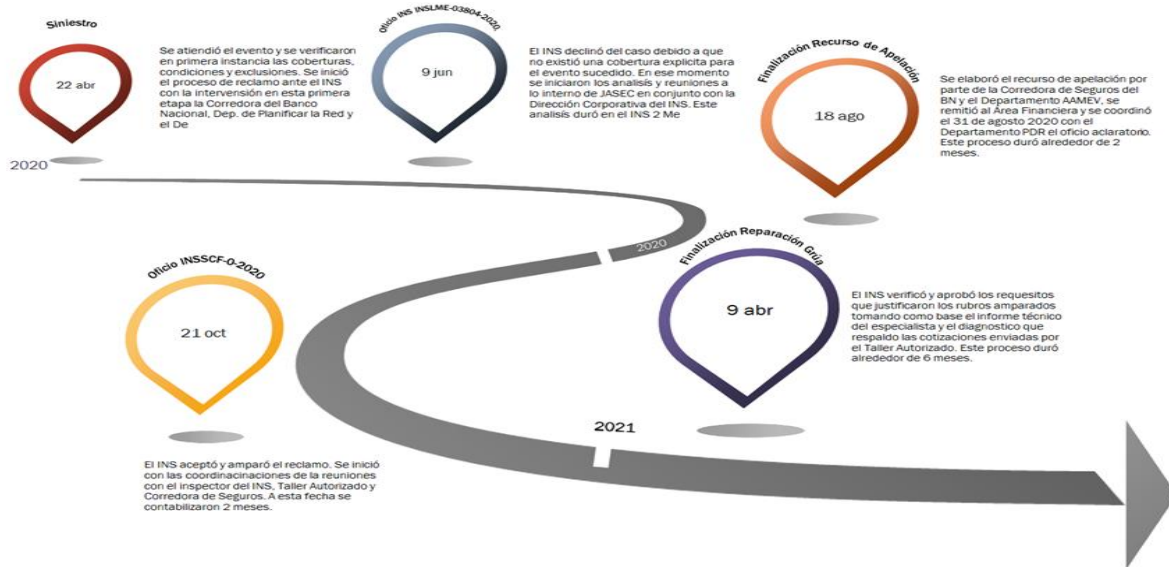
Siniestro

22 abr

Se atendió el evento y se verificaron en primera instancia las coberturas, condiciones y exclusiones. Se inició el proceso de reclamo ante el INS con la intervención en esta primera etapa la Corredora del Banco Nacional, Dep. de Planificar la Red y el De

2020

Oficio INS INSLME-03804-2020

9 jun

El INS declinó del caso debido a que no existió una cobertura explicita para el evento sucedido. En ese momento se iniciaron los analisis y reuniones a lo interno de JASEC en conjunto con la Dirección Corporativa del INS. Este analisis duró en el INS 2 Me

Finalización Recurso de Apelación

18 ago

Se elaboró el recurso de apelación por parte de la Corredora de Seguros del BN y el Departamento AAMEV, se remitió al Área Financiera y se coordinó el 31 de agosto 2020 con el Departamento PDR el oficio aclaratorio. Este proceso duró alrededor de 2 meses.

2020

Oficio INSSCF-0-2020

21 oct

El INS aceptó y amparó el reclamo. Se inició con las coordinacinaciones de la reuniones con el inspector del INS, Taller Autorizado y Corredora de Seguros. A esta fecha se contabilizaron 2 meses.

Finalización Reparación Grúa

9 abr

El INS verificó y aprobó los requesitos que justificaron los rubros amparados tomando como base el informe técnico del especialista y el diagnostico que respaldo las cotizaciones enviadas por el Taller Autorizado. Este proceso duró alrededor de 6 meses.

2021